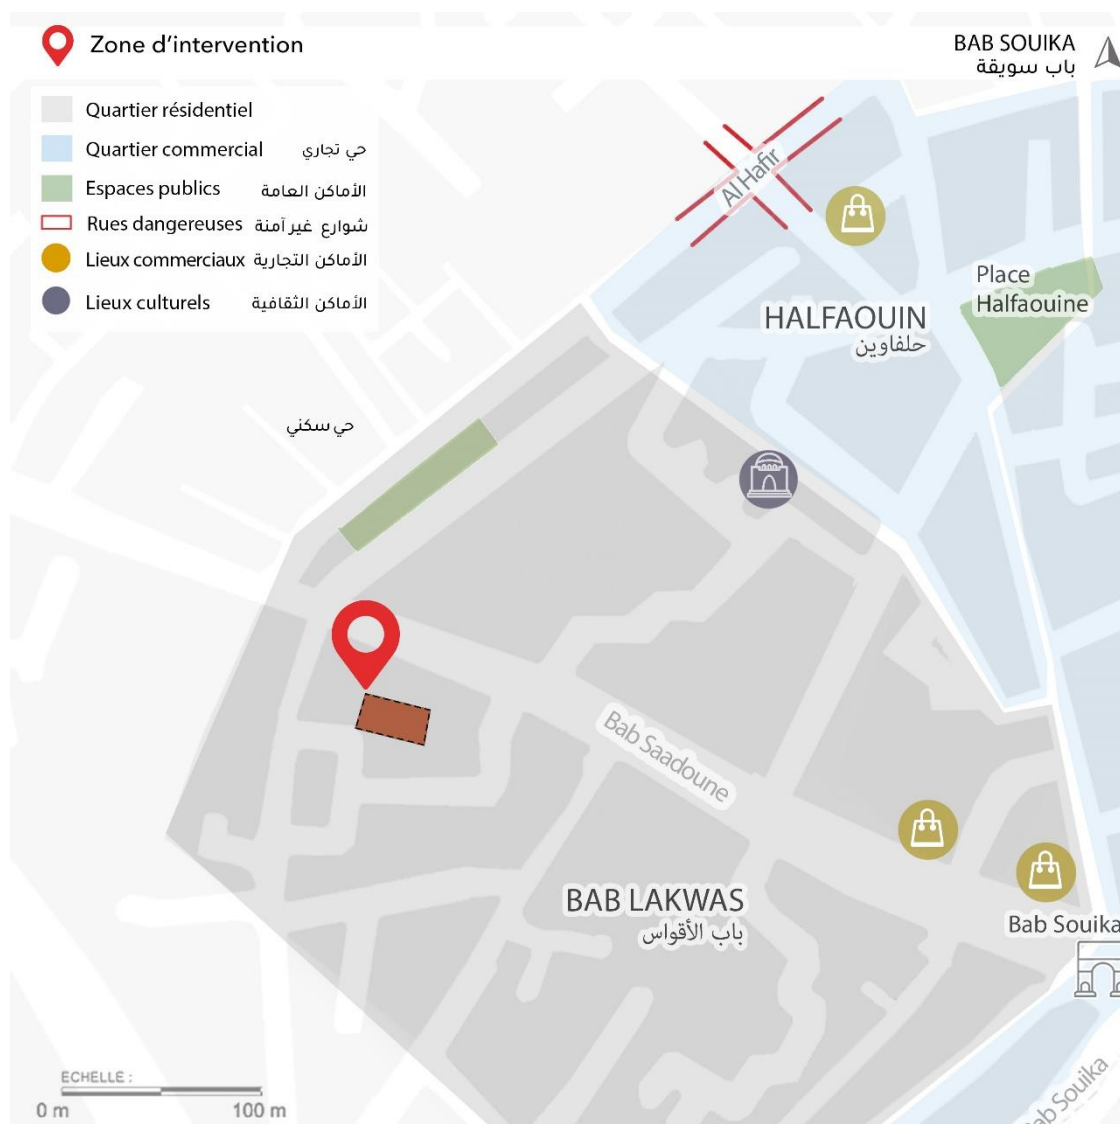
Zone d'intervention

BAB SOUIKA
باب سويقة

Quartier résidentiel
Quartier commercial حي تجاري
Espaces publics الأماكن العامة
Rues dangereuses شوارع غير آمنة
Lieux commerciaux الأماكن التجارية
Lieux culturels الأماكن الثقافية

Al Hafir

Place Halfaouine

HALFAOUIN
حلفاوين

حي سكني

Bab Saadoune

BAB LAKWAS
باب الأقواس

Bab Souika

Bab Souika

ECHELLE :
0 m 100 m